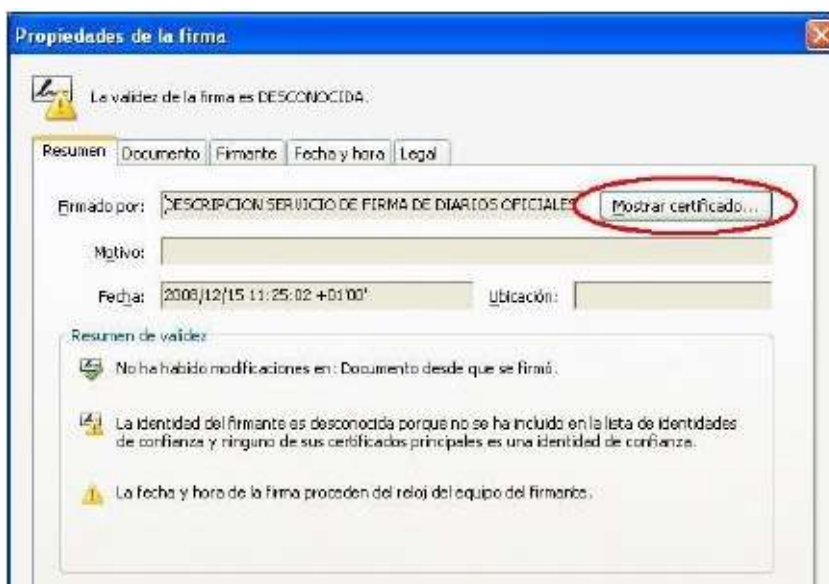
Propiedades de la firma

La validez de la firma es DESCONOCIDA.

Resumen | Documento | Firmante | Fecha y hora | Legal

Firmado por: DESCRIPCION SERVICIO DE FIRMA DE DIARIOS OFICIALES | Mostrar certificado...

Motivo:

Fecha: 2008/12/15 11:25:02 +01'00' Ubicación:

Resumen de validez

No ha habido modificaciones en: Documento desde que se firmó.

La identidad del firmante es desconocida porque no se ha incluido en la lista de identidades de confianza y ninguno de sus certificados principales es una identidad de confianza.

La fecha y hora de la firma proceden del reloj del equipo del firmante.